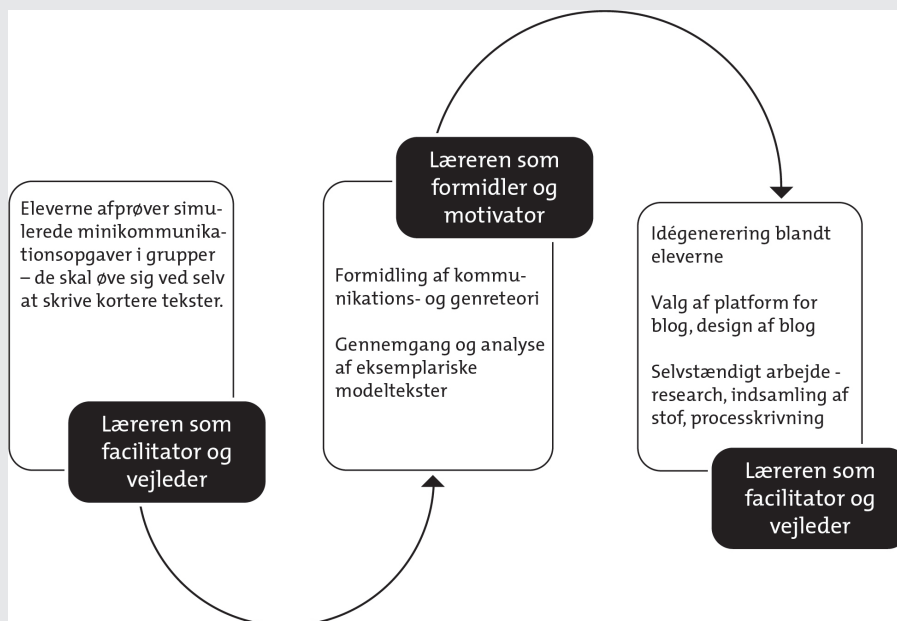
Eleverne afprøver simulerede minikommunikationsopgaver i grupper – de skal øve sig ved selv at skrive kortere tekster.

Læreren som facilitator og vejleder

Læreren som formidler og motivator

Formidling af kommunikations- og genreteori

Gennemgang og analyse af eksemplariske modeltekster

Idégenerering blandt eleverne

Valg af platform for blog, design af blog

Selvstændigt arbejde - research, indsamling af stof, processkrivning

Læreren som facilitator og vejleder